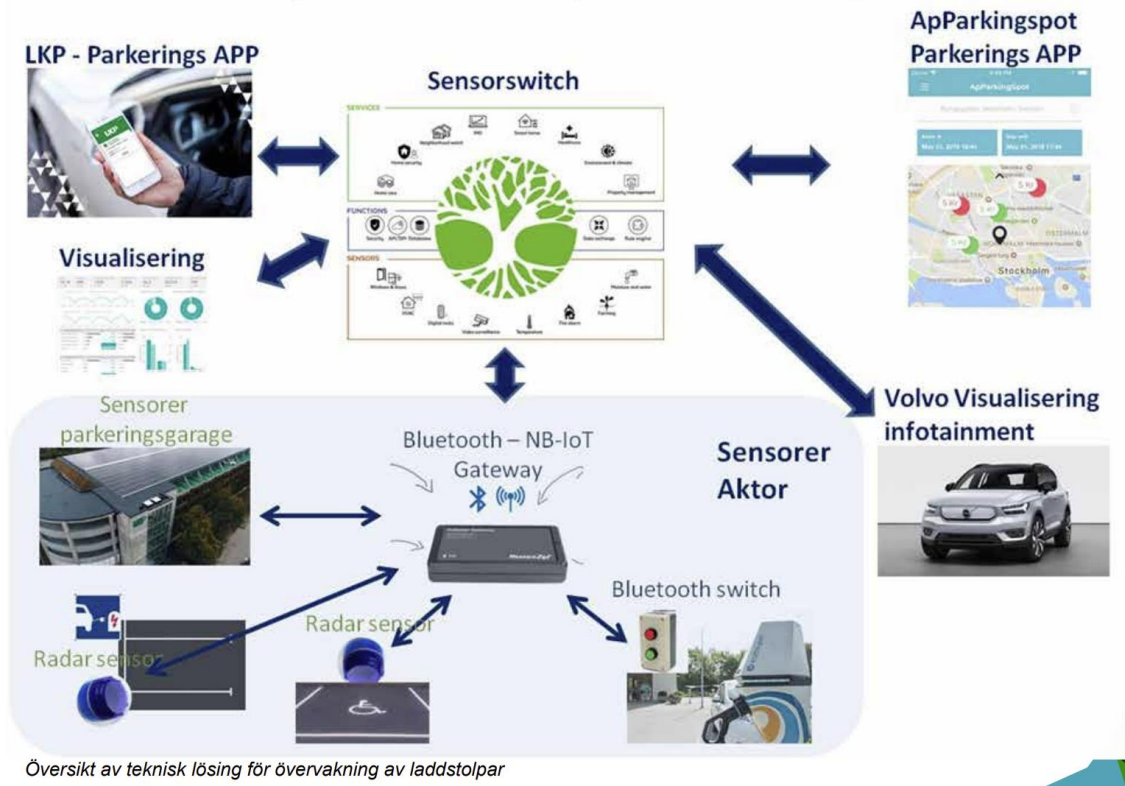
LKP - Parkerings APP

Sensorswitch

ApParkingspot
Parkerings APP

ApParkingSpot

Stockholm

SERVICES

FUNCTIONS

SENSORS

Visualisering

Sensorer
parkeringsgarage

Bluetooth – NB-IoT
Gateway

Sensorer
Aktor

Volvo Visualisering
infotainment

Bluetooth switch

Radar sensor

Radar sensor

Översikt av teknisk lösing för övervakning av laddstolpar